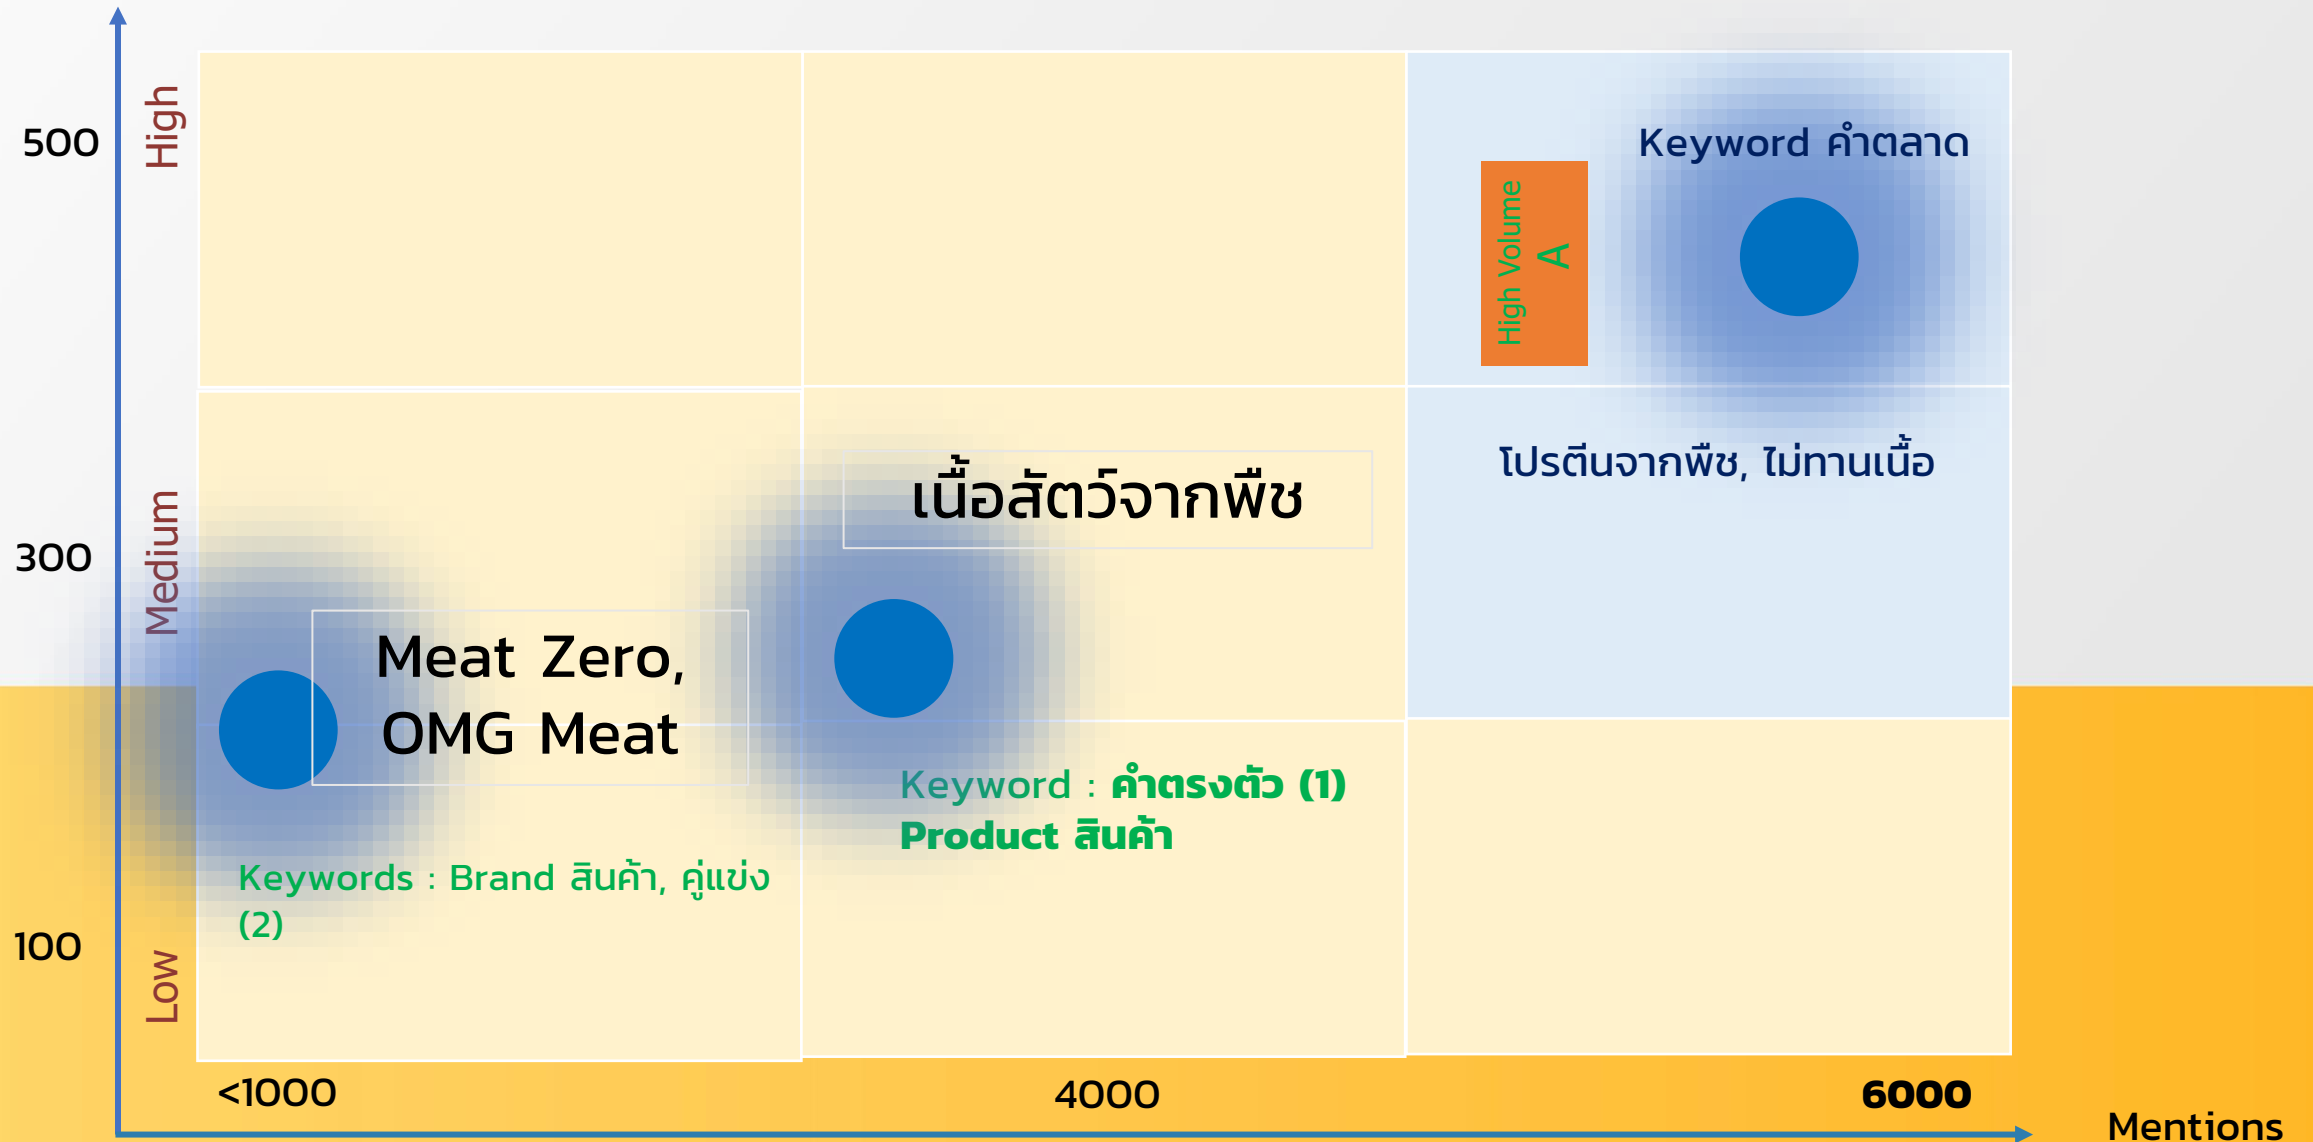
500
High
300
Medium
100
Low

Keyword คำตลาด

High Volume
A

โปรตีนจากพืช, ไม่ทานเนื้อ

เนื้อสัตว์จากพืช

Meat Zero, OMG Meat

Keyword : คำตรงตัว (1)
Product สินค้า

Keywords : Brand สินค้า, คู่แข่ง (2)

<1000
4000
6000
Mentions